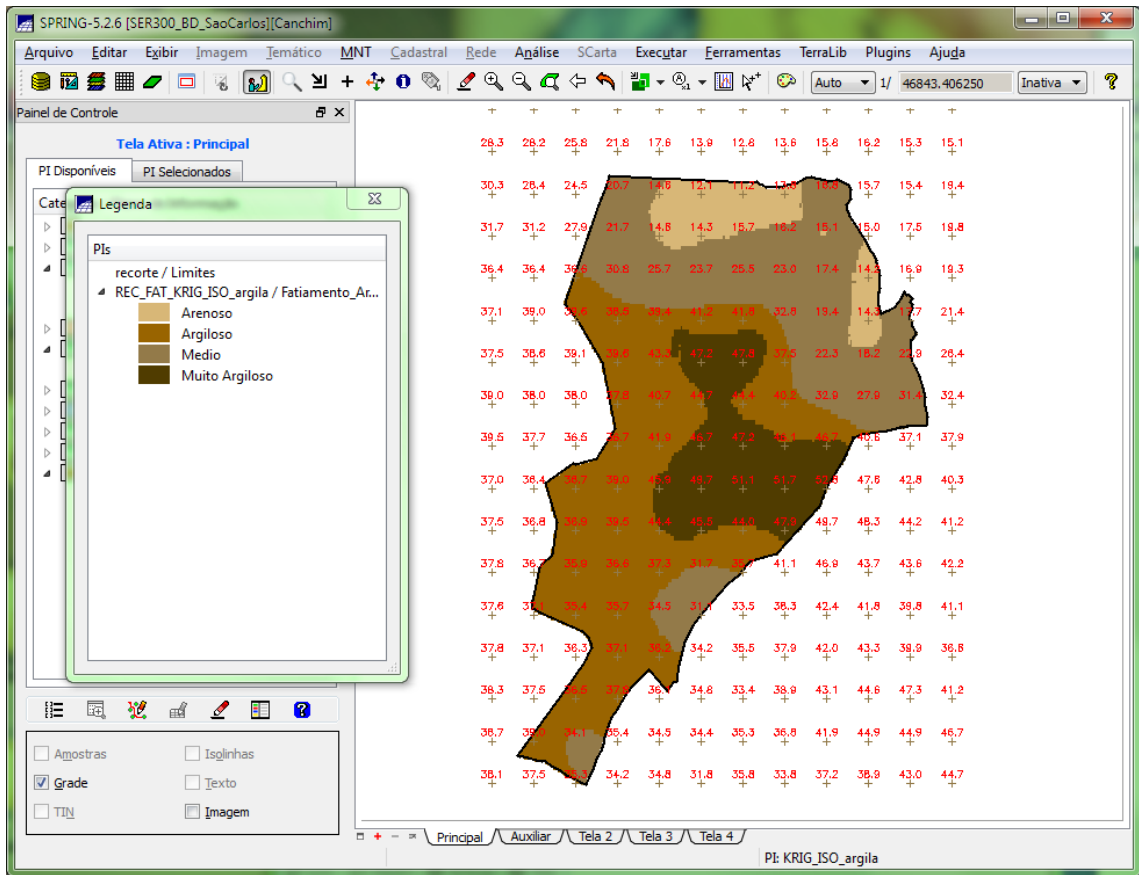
SPRING-5.2.6 [SER300_BD_SaoCarlos][Canchim]

Arquivo Editar Exibir Imagem Temático MNT Cadastral Rede Análise SCarta Executar Ferramentas TerraLib Plugins Ajuda

Auto 1/ 46843.406250 Inativa

Painel de Controle

Tela Ativa : Principal

PI Disponíveis PI Selecionados

Legenda

PIs

recorte / Limites
REC_FAT_KRIG_ISO_argila / Fatiamento_Ar...
Arenoso
Argiloso
Medio
Muito Argiloso

Amostras Isolinhas
Grade Texto
TIN Imagem

| 28.3 | 28.2 | 25.8 | 21.8 | 17.6 | 13.9 | 12.8 | 13.6 | 15.8 | 16.2 | 15.3 | 15.1 |
|---|---|---|---|---|---|---|---|---|---|---|---|
| 30.3 | 28.4 | 24.5 | 20.7 | 14.6 | 12.1 | 11.2 | 13.6 | 16.3 | 15.7 | 15.4 | 19.4 |
| 31.7 | 31.2 | 27.9 | 21.7 | 14.8 | 14.3 | 15.7 | 16.2 | 15.1 | 15.0 | 17.5 | 19.8 |
| 36.4 | 36.4 | 36.9 | 30.8 | 25.7 | 23.7 | 25.5 | 23.0 | 17.4 | 14.2 | 16.9 | 19.3 |
| 37.1 | 39.0 | 38.6 | 38.5 | 39.4 | 41.2 | 41.8 | 32.8 | 19.4 | 14.3 | 17.7 | 21.4 |
| 37.5 | 38.8 | 39.1 | 39.6 | 43.3 | 47.2 | 47.8 | 37.5 | 22.3 | 18.2 | 22.9 | 26.4 |
| 39.0 | 38.0 | 38.0 | 37.8 | 40.7 | 44.7 | 44.4 | 40.2 | 32.9 | 27.9 | 31.4 | 32.4 |
| 39.5 | 37.7 | 36.5 | 36.7 | 41.9 | 46.7 | 47.2 | 46.1 | 46.7 | 40.6 | 37.1 | 37.9 |
| 37.0 | 38.4 | 38.7 | 39.0 | 46.0 | 49.7 | 51.1 | 51.7 | 52.9 | 47.6 | 42.8 | 40.3 |
| 37.5 | 36.8 | 38.9 | 39.5 | 44.4 | 45.5 | 44.0 | 47.0 | 48.7 | 48.3 | 44.2 | 41.2 |
| 37.8 | 36.7 | 35.9 | 36.6 | 37.3 | 31.7 | 35.7 | 41.1 | 46.9 | 43.7 | 43.6 | 42.2 |
| 37.6 | 37.1 | 35.4 | 35.7 | 34.5 | 31.1 | 33.5 | 38.3 | 42.4 | 41.8 | 39.8 | 41.1 |
| 37.8 | 37.1 | 36.3 | 37.1 | 38.2 | 34.2 | 35.5 | 37.9 | 42.0 | 43.3 | 39.9 | 36.8 |
| 38.3 | 37.5 | 36.5 | 37.9 | 36.1 | 34.8 | 33.4 | 38.9 | 43.1 | 44.6 | 47.3 | 41.2 |
| 38.7 | 38.0 | 34.1 | 35.4 | 34.5 | 34.4 | 35.3 | 36.8 | 41.9 | 44.9 | 44.9 | 46.7 |
| 38.1 | 37.5 | 36.3 | 34.2 | 34.8 | 31.8 | 35.8 | 33.8 | 37.2 | 38.9 | 43.0 | 44.7 |

Principal Auxiliar Tela 2 Tela 3 Tela 4

PI: KRIG_ISO_argila